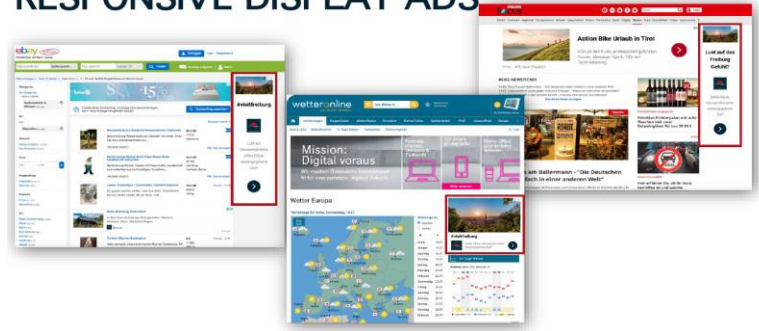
RESPONSIVE DISPLAY ADS

ebay

#visitfreiburg

Lust auf Sonnenschein, pures Glück, unvergessliche Zeit?

Action Bike Urlaub in Tirol!

Lust auf das Freiburg Gefühl?

NEWS-NEWSTICKER

Urlaub am Ballermann - "Die Deutschen flüchten in eine andere Welt"

wetteronline

Mission: Digital voraus

Wetter Europa

#visitfreiburg

14-Tage-Wetter